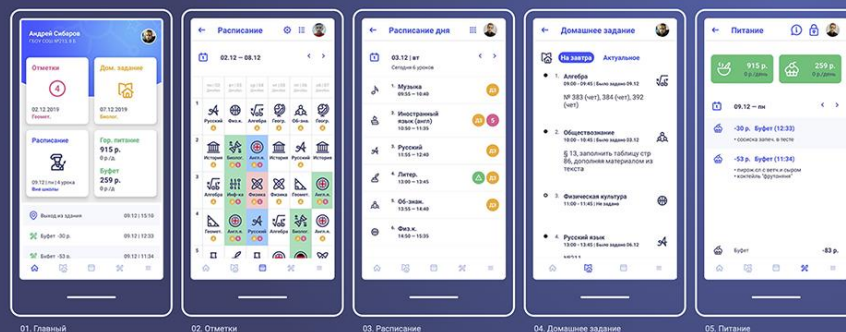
Андрей Сибаров
ГБОУ СОШ №123 4 Б

Отметки
4
02.12.2019
Геомет.

Дом. задание
07.12.2019
Биолог.

Расписание
09:12 | 1 урока
Все школы

Гор. питание
915 р.
Буфет
259 р.

Выход из здания 09.12 | 15:38
Буфет -30 р. 09.12 | 12:33
09.12 | 11:34

01. Главный

Расписание
02.12 — 08.12
1 Русский Физ-ка Алгебра Геогр. Геогр.
2 История Биолог. Англ. я История История
3 Алгебра Физика Физика Физика Физика
4 Геомет. Физика Алгебра Геомет. Физика
5 Геомет. Англ. я Физика Алгебра Геогр.

02. Отметки

Расписание дня
03.12 | вт
Сегодня 6 уроков
Музыка 09:00 — 09:45
Иностранный язык (англ) 09:55 — 10:40
Русский 10:50 — 11:35
Литер. 12:00 — 12:45
Об-знак. 13:00 — 13:45
Физ.к. 14:00 — 14:45

03. Расписание

Домашнее задание
На завтра Актуальные
Алгебра
09:00 — 09:45 | Все задания
№ 383 (чет), 384 (чет), 392 (чет)
Обществознание
10:50 — 11:35 | На завтра
§ 13, заполнить таблицу стр 86, дополнив материалом из текста
Физическая культура
11:00 — 11:45 | На завтра
Русский язык
10:00 — 10:45
№211

04. Домашнее задание

Питание
915 р.
0 р./день
259 р.
0 р./день
09.12 — пн
-30 р. Буфет (12:33)
• сосиска запеч. в тесте
-53 р. Буфет (11:34)
• пирожок с ветч. и сыром
• конфеты "фрутоняня"
Буфет -83 р.

05. Питание